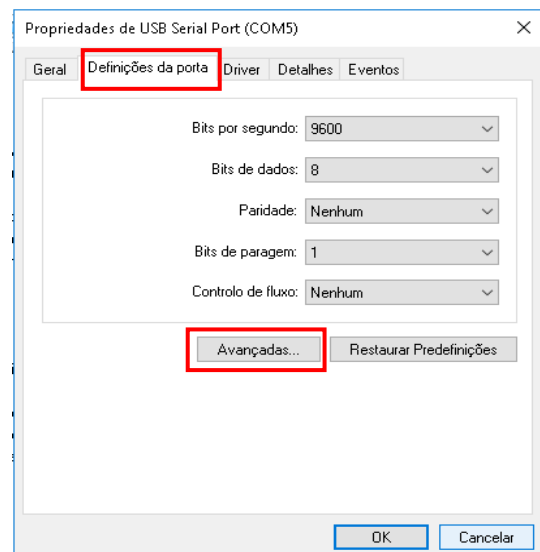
Propriedades de USB Serial Port (COM5)
×

Geral | Definições da porta | Driver | Detalhes | Eventos

Bits por segundo: 9600

Bits de dados: 8

Paridade: Nenhum

Bits de paragem: 1

Controlo de fluxo: Nenhum

Avançadas...

Restaurar Predefinições

OK

Cancelar